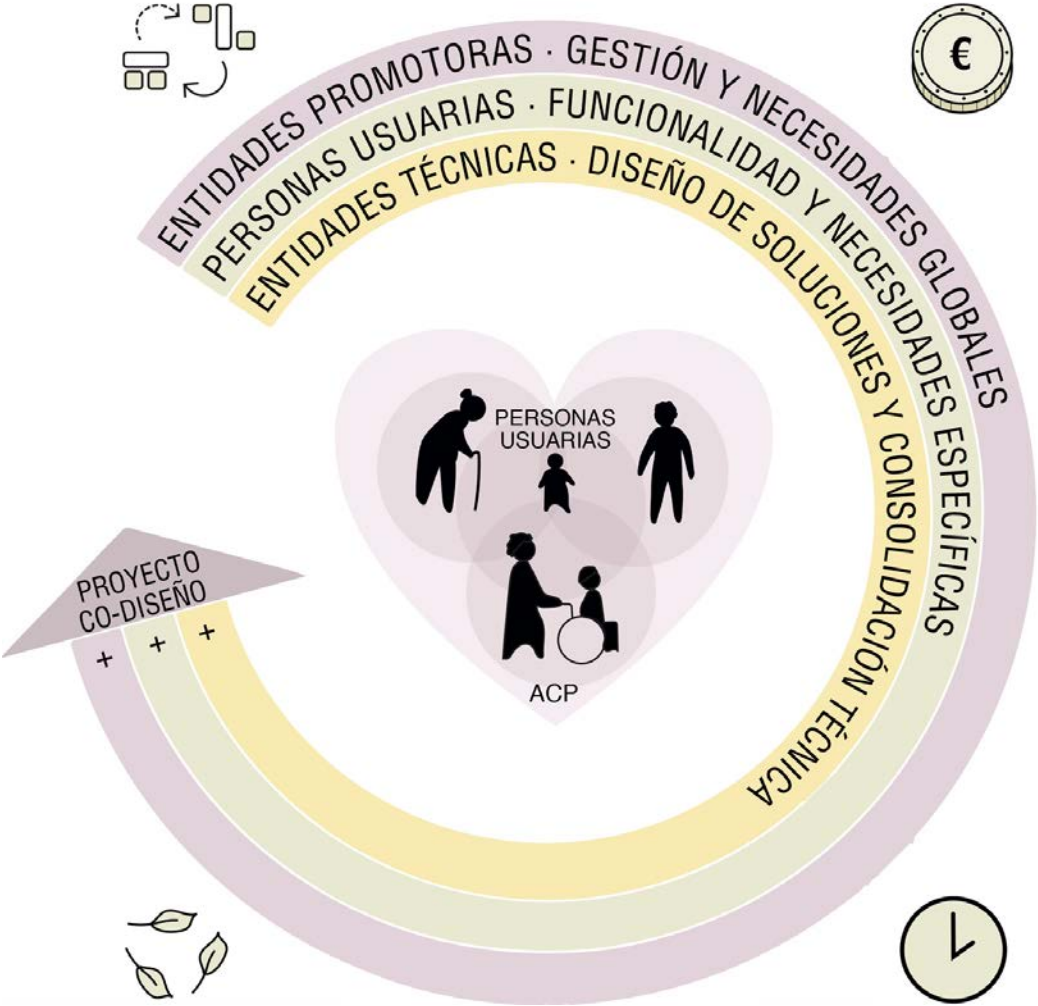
€

ENTIDADES PROMOTORAS · GESTIÓN Y NECESIDADES GLOBALES

PERSONAS USUARIAS · FUNCIONALIDAD Y NECESIDADES ESPECÍFICAS

ENTIDADES TÉCNICAS · DISEÑO DE SOLUCIONES Y CONSOLIDACIÓN TÉCNICA

PERSONAS USUARIAS

ACP

PROYECTO CO-DISEÑO

+ + +